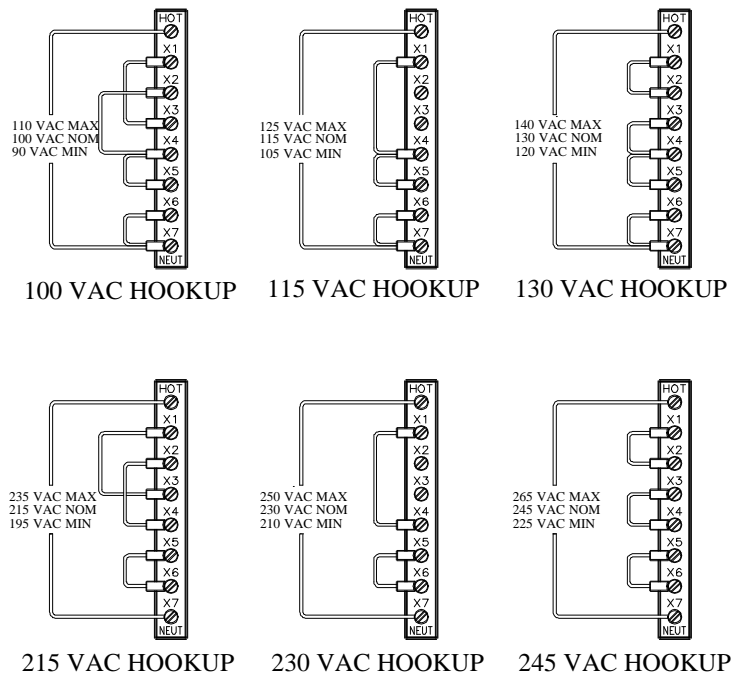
HOT
X1
X2
X3
X4
X5
X6
X7
NEUT
110 VAC MAX
100 VAC NOM
90 VAC MIN
100 VAC HOOKUP

HOT
X1
X2
X3
X4
X5
X6
X7
NEUT
125 VAC MAX
115 VAC NOM
105 VAC MIN
115 VAC HOOKUP

HOT
X1
X2
X3
X4
X5
X6
X7
NEUT
140 VAC MAX
130 VAC NOM
120 VAC MIN
130 VAC HOOKUP

HOT
X1
X2
X3
X4
X5
X6
X7
NEUT
235 VAC MAX
215 VAC NOM
195 VAC MIN
215 VAC HOOKUP

HOT
X1
X2
X3
X4
X5
X6
X7
NEUT
250 VAC MAX
230 VAC NOM
210 VAC MIN
230 VAC HOOKUP

HOT
X1
X2
X3
X4
X5
X6
X7
NEUT
265 VAC MAX
245 VAC NOM
225 VAC MIN
245 VAC HOOKUP